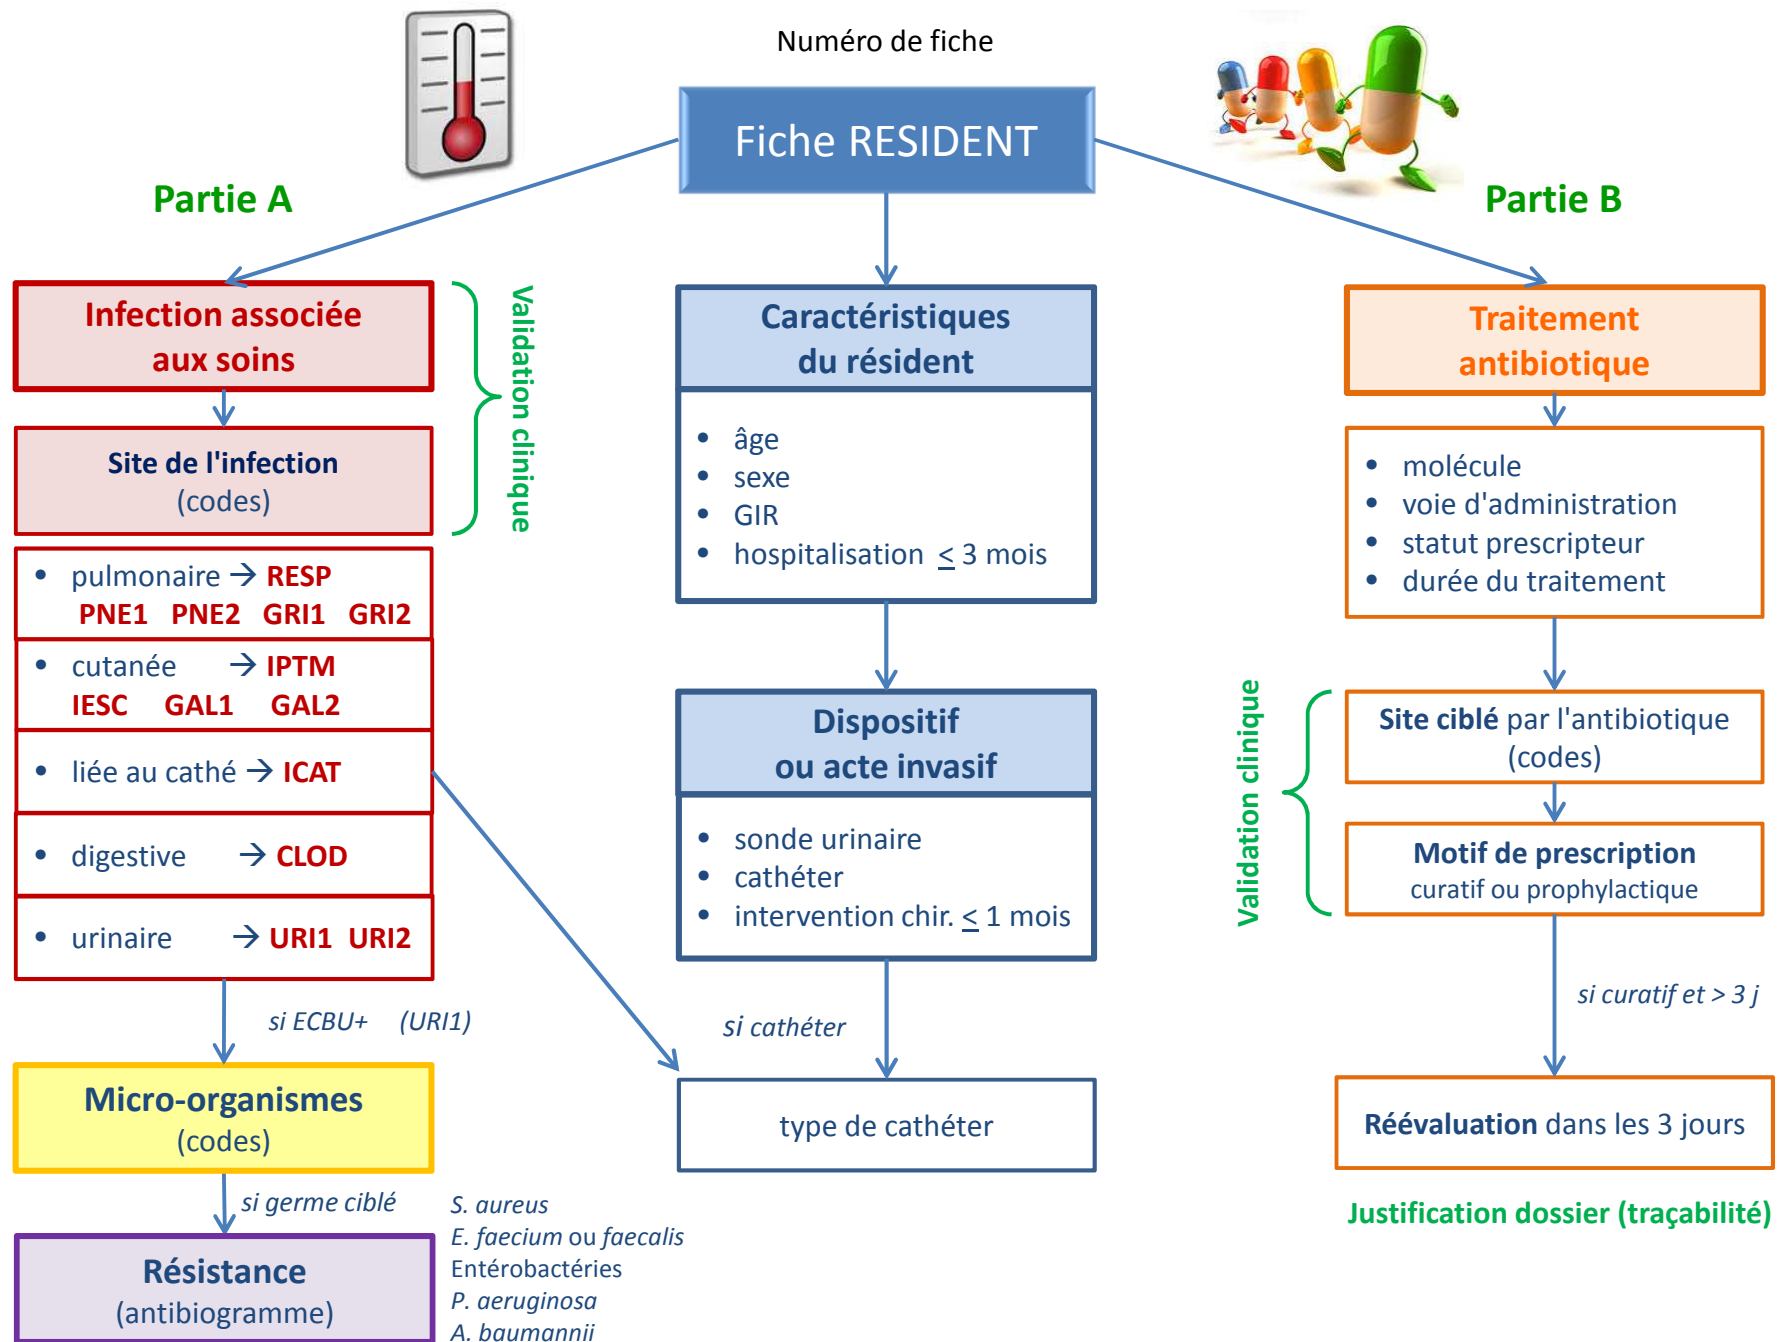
Numéro de fiche

Fiche RESIDENT

Partie A

Partie B

Infection associée aux soins

Site de l'infection
(codes)

Validation clinique

- pulmonaire → RESP
PNE1 PNE2 GRI1 GRI2

- cutanée → IPTM
IESC GAL1 GAL2

- liée au cathé → ICAT

- digestive → CLOD

- urinaire → URI1 URI2

si ECBU+ (URI1)

Micro-organismes
(codes)

si germe ciblé

Résistance
(antibiogramme)

S. aureus
E. faecium ou faecalis
Entérobactéries
P. aeruginosa
A. baumannii

Caractéristiques du résident

- âge
- sexe
- GIR
- hospitalisation $\leq$ 3 mois

Dispositif ou acte invasif

- sonde urinaire
- cathéter
- intervention chir. $\leq$ 1 mois

si cathéter

type de cathéter

Traitement antibiotique

- molécule
- voie d'administration
- statut prescripteur
- durée du traitement

Validation clinique

Site ciblé par l'antibiotique
(codes)

Motif de prescription
curatif ou prophylactique

si curatif et > 3 j

Réévaluation dans les 3 jours

Justification dossier (traçabilité)